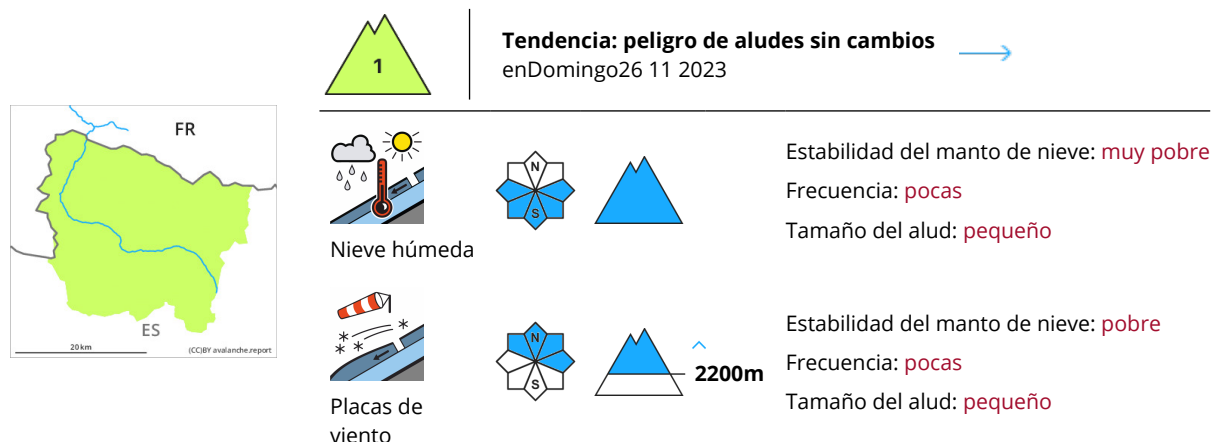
FR

ES

20 km

(CC)BY avalanche.report

1

Tendencia: peligro de aludes sin cambios
enDomingo26 11 2023

N
S

Nieve húmeda

Estabilidad del manto de nieve: muy pobre
Frecuencia: pocas
Tamaño del alud: pequeño

N
S

2200m

Placas de viento

Estabilidad del manto de nieve: pobre
Frecuencia: pocas
Tamaño del alud: pequeño